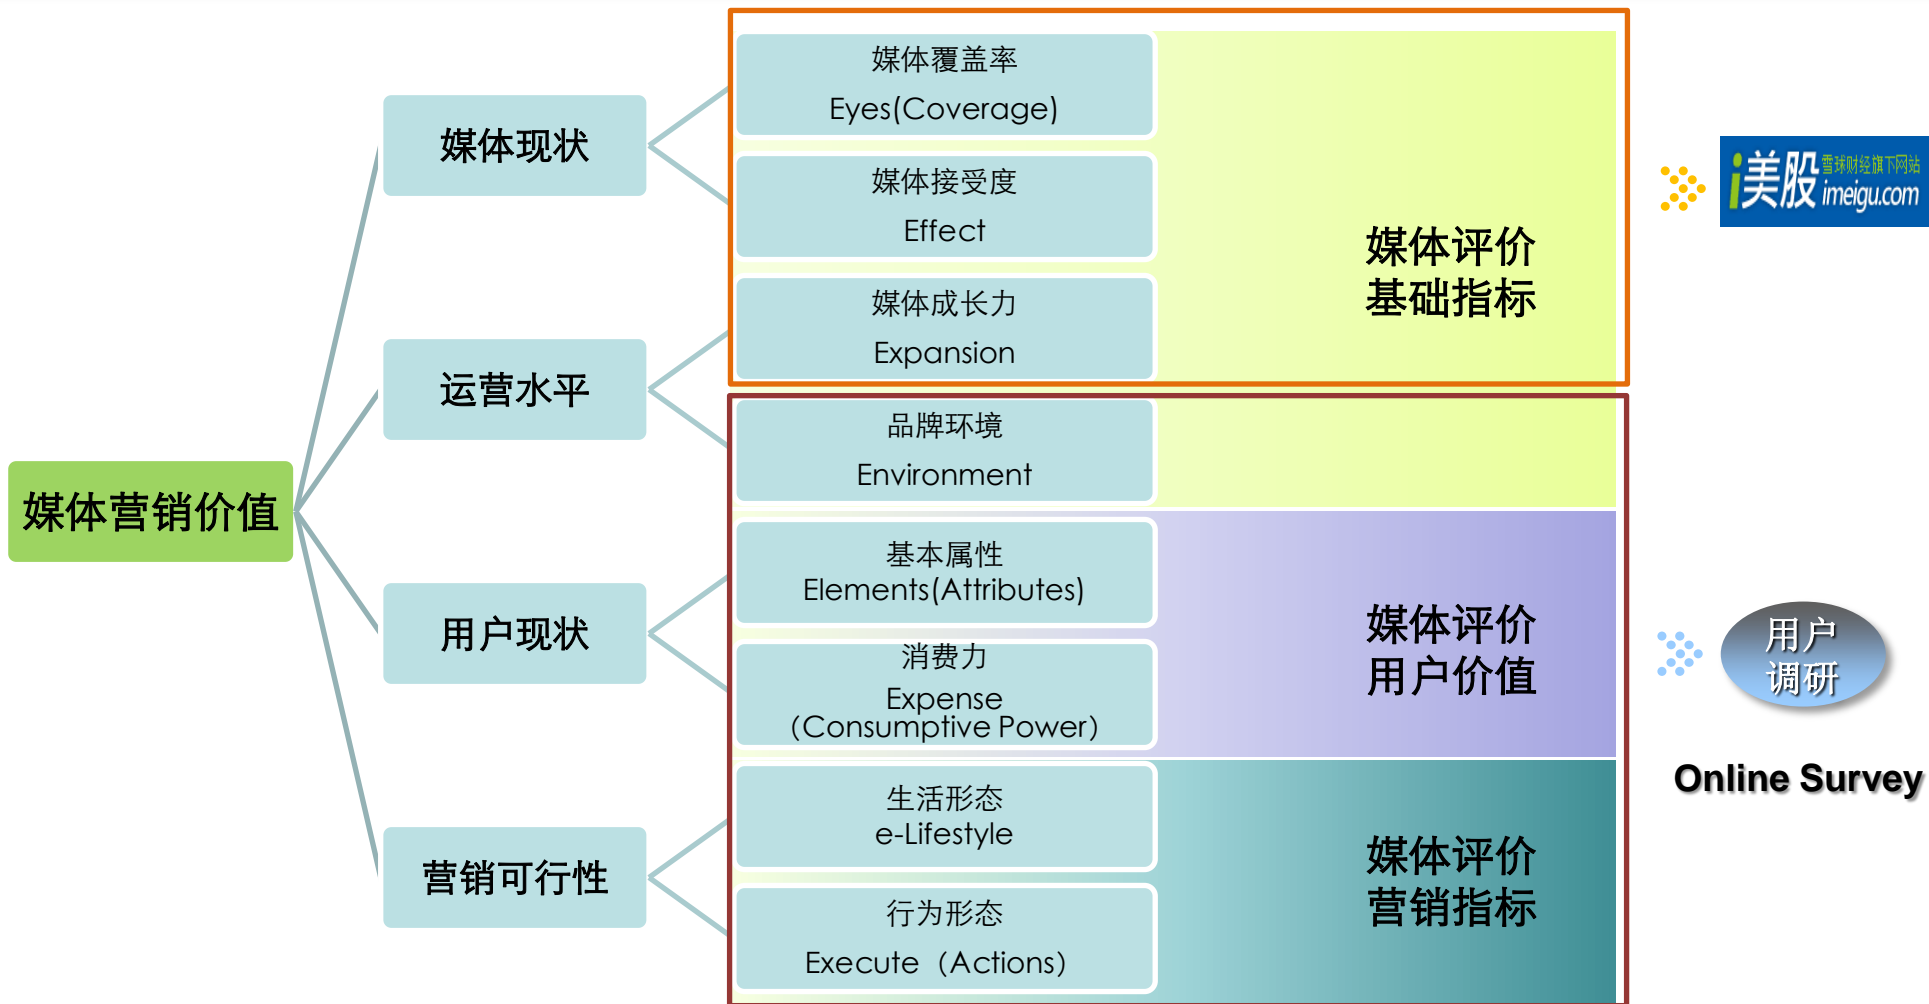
媒体营销价值

媒体现状

运营水平

用户现状

营销可行性

媒体覆盖率
Eyes(Coverage)

媒体接受度
Effect

媒体成长力
Expansion

品牌环境
Environment

基本属性
Elements(Attributes)

消费力
Expense
(Consumptive Power)

生活形态
e-Lifestyle

行为形态
Execute（Actions)

媒体评价
基础指标

媒体评价
用户价值

媒体评价
营销指标

美股 雪球财经旗下网站 imeigu.com

用户
调研

Online Survey